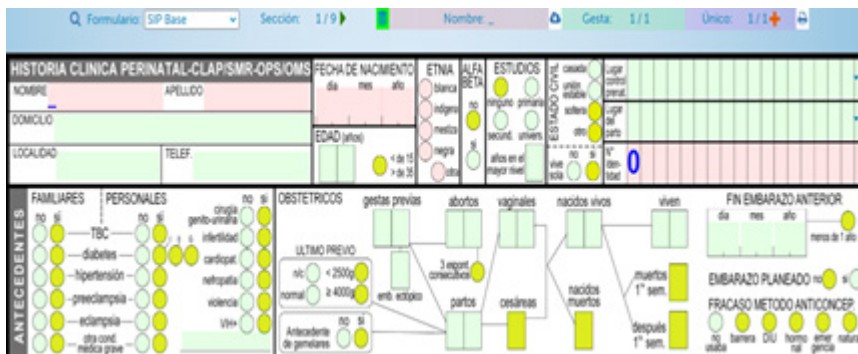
Formulario: SIP Base Sección: 1/9 Nombre: _ Gesta: 1/1 Único: 1/1

HISTORIA CLINICA PERINATAL-CLAP/SMR-OPS/OMS

NOMBRE _ APELLIDO

DOMICILIO

LOCALIDAD TELEF.

FECHA DE NACIMIENTO
día mes año

EDAD (años)
< de 15
> de 35

ETNIA
blanca
indígena
mestiza
negra
otra

ALFA BETA
no
si

ESTUDIOS
ninguno primaria
secund. univers.
años en el mayor nivel

ESTADO CIVIL
casada
unión estable
soltera
otro
vive sola no si

Lugar control prenat.
Lugar del parto
N° Identidad 0

ANTECEDENTES

FAMILIARES PERSONALES
no si no si
TBC
diabetes
hipertensión
preeclampsia
eclampsia
otra cond. médica grave
cirugía genito-urinaria
infertilidad
cardiopat.
nefropatía
violencia
VIH+

OBSTETRICOS
gestas previas abortos vaginales nacidos vivos viven
ULTIMO PREVIO
n/c < 2500g
normal ≥ 4000g
3 espont. consecutivos
emb. ectópico
partos cesáreas
nacidos muertos
muertos 1ª sem.
después 1ª sem.
Antecedente de gemelares no si

FIN EMBARAZO ANTERIOR
día mes año
menos de 1 año

EMBARAZO PLANEADO no si

FRACASO METODO ANTICONCEP.
no usaba barrera DIU hormonal emergencia natural